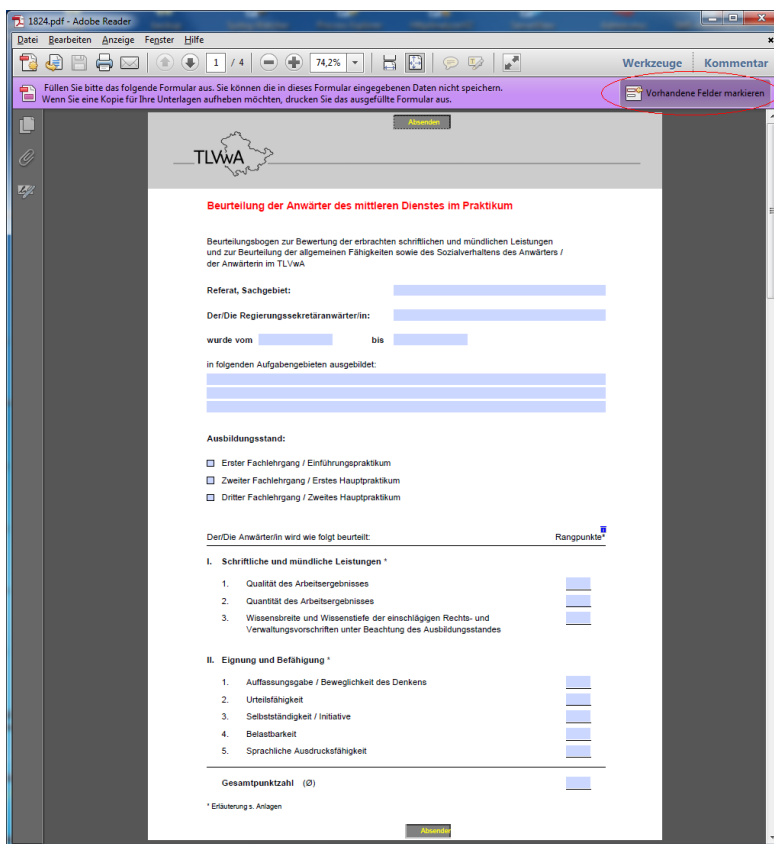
1824.pdf - Adobe Reader

Datei Bearbeiten Anzeige Fenster Hilfe

1 / 4 74,2%

Werkzeuge Kommentar

Füllen Sie bitte das folgende Formular aus. Sie können die in dieses Formular eingegebenen Daten nicht speichern. Wenn Sie eine Kopie für Ihre Unterlagen aufheben möchten, drucken Sie das ausgefüllte Formular aus.

Vorhandene Felder markieren

Absenden

TLWwA

Beurteilung der Anwärter des mittleren Dienstes im Praktikum

Beurteilungsbogen zur Bewertung der erbrachten schriftlichen und mündlichen Leistungen und zur Beurteilung der allgemeinen Fähigkeiten sowie des Sozialverhaltens des Anwärters / der Anwärterin im TLVwA

Referat, Sachgebiet:

Der/Die Regierungssekretäranwärter/in:

wurde vom bis

in folgenden Aufgabengebieten ausgebildet:

Ausbildungsstand:

Erster Fachlehrgang / Einführungspraktikum

Zweiter Fachlehrgang / Erstes Hauptpraktikum

Dritter Fachlehrgang / Zweites Hauptpraktikum

Der/Die Anwärter/in wird wie folgt beurteilt: Rangpunkte*

I. Schriftliche und mündliche Leistungen *

1. Qualität des Arbeitsergebnisses

2. Quantität des Arbeitsergebnisses

3. Wissensbreite und Wissenstiefe der einschlägigen Rechts- und Verwaltungsvorschriften unter Beachtung des Ausbildungsstandes

II. Eignung und Befähigung *

1. Auffassungsgabe / Beweglichkeit des Denkens

2. Urteilsfähigkeit

3. Selbstständigkeit / Initiative

4. Belastbarkeit

5. Sprachliche Ausdrucksfähigkeit

Gesamtpunktzahl (Ø)

* Erläuterung s. Anlagen

Absenden